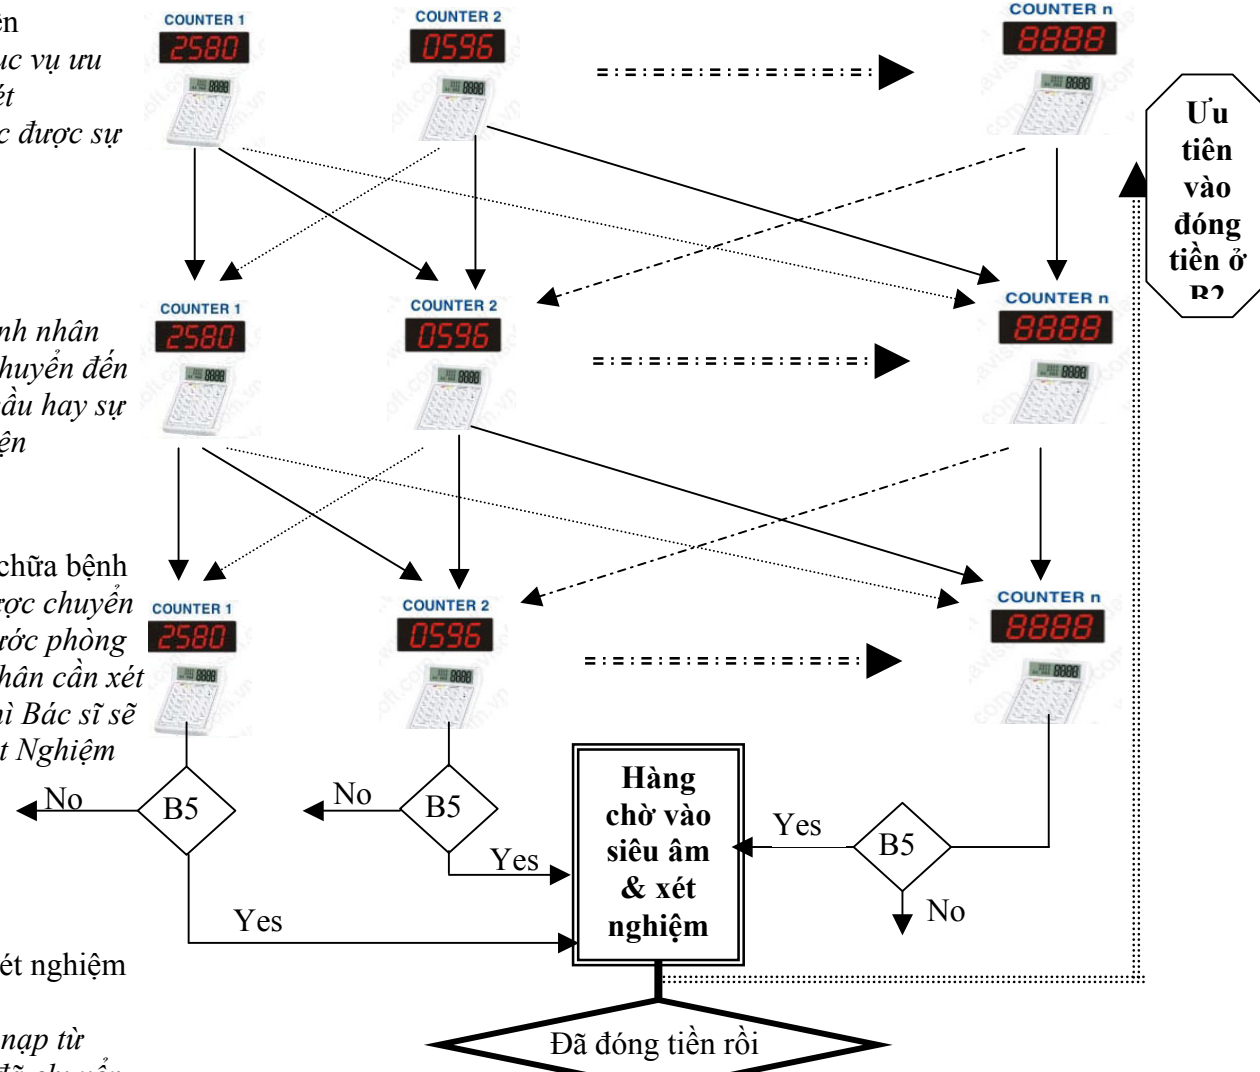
ền
ục vụ ưu
ết
c được sự

nh nhân
huyển đến
ầu hay sự
ện

chữa bệnh
ợc chuyển
ớc phòng
hân cần xét
ì Bác sĩ sẽ
t Nghiệm

ét nghiệm

nạp từ

COUNTER 1
2580
8888

COUNTER 2
0596
8888

COUNTER n
8888
8888

Ưu tiên vào đóng tiền ở B2

COUNTER 1
2580
8888

COUNTER 2
0596
8888

COUNTER n
8888
8888

COUNTER 1
2580
8888

COUNTER 2
0596
8888

COUNTER n
8888
8888

No
B5
Yes

No
B5
Yes

Hàng chờ vào siêu âm & xét nghiệm

Yes
B5
No

Đã đóng tiền rồi